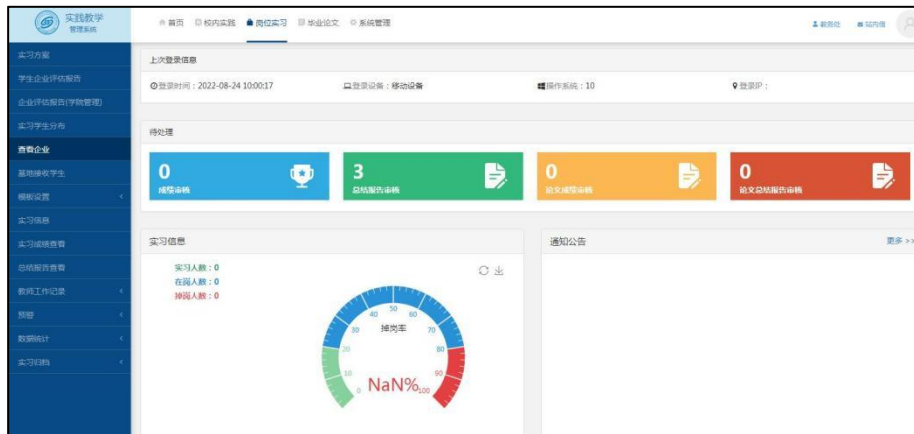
实践教学
管理系统

首页 校内实践 岗位实习 毕业论文 系统管理

教师端 站内信

实习方案
学生企业评估报告
企业评估报告(学院管理)
实习学生分布
查看企业
基地接收学生
模板设置
实习信息
实习成绩查看
总结报告查看
教师工作记录
预警
数据统计
实习归档

上次登录信息

登录时间：2022-08-24 10:00:17

登录设备：移动设备

操作系统：10

登录IP：

待处理

0
成绩审核

3
总结报告审核

0
论文成绩审核

0
论文总结报告审核

实习信息

实习人数：0
在岗人数：0
脱岗人数：0

0 10 20 30 40 50 60 70 80 90 100
脱岗率
NaN%

通知公告

更多 >>